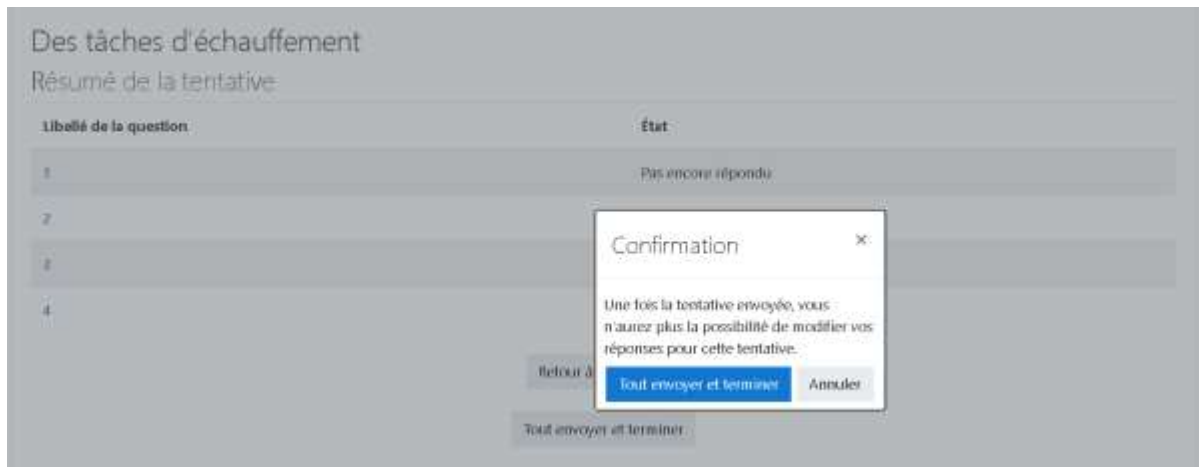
Des tâches d'échauffement

Résumé de la tentative

| Libellé de la question | État |
|---|---|
| 1 | Pas encore répondu |
| 2 | |
| 3 | |
| 4 | |

Retour à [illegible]

Tout envoyer et terminer

Confirmation

×

Une fois la tentative envoyée, vous n'aurez plus la possibilité de modifier vos réponses pour cette tentative.

Tout envoyer et terminer

Annuler